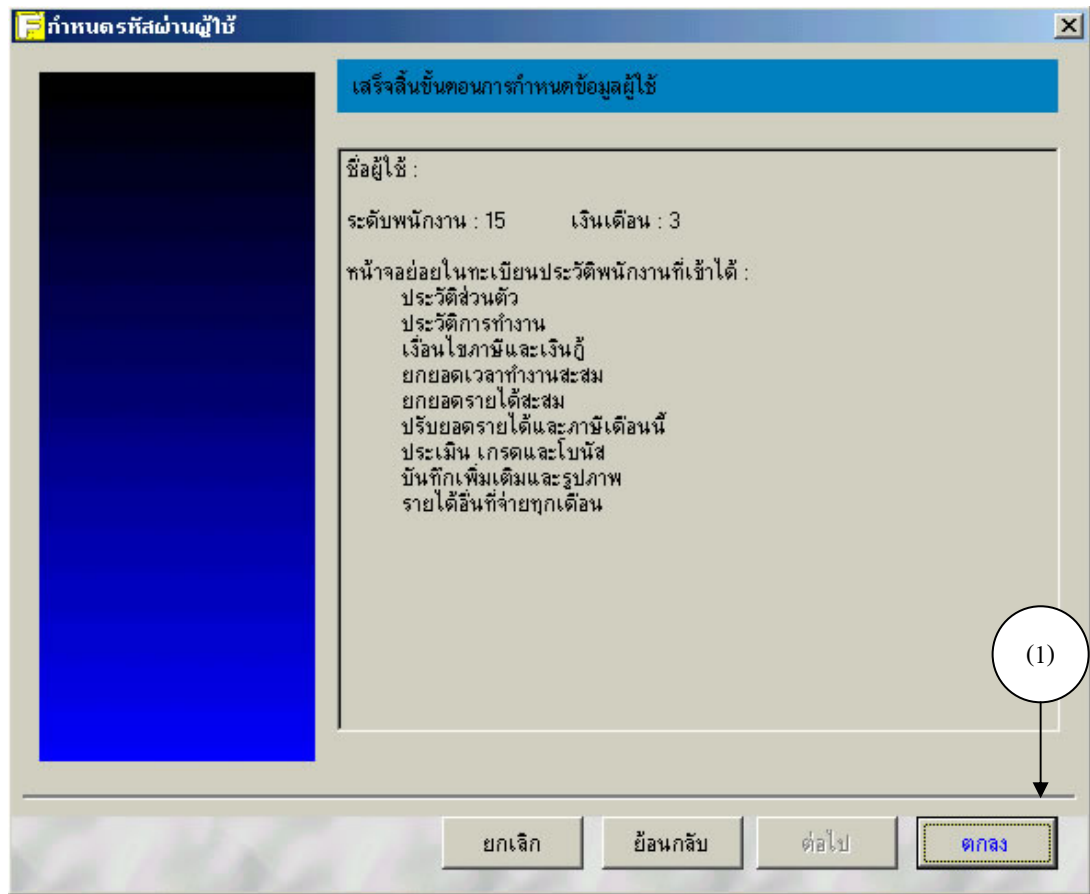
กำหนดรหัสผ่านผู้ใช้

เสร็จสิ้นขั้นตอนการกำหนดข้อมูลผู้ใช้

ชื่อผู้ใช้ :

ระดับพนักงาน : 15 เงินเดือน : 3

หน้าจอย่อยในทะเบียนประวัติพนักงานที่เข้าได้ :
ประวัติส่วนตัว
ประวัติการทำงาน
เงื่อนไขภาษีและเงินกู้
ยกยอดเวลาทำงานสะสม
ยกยอดรายได้สะสม
ปรับยอดรายได้และภาษีเดือนนี้
ประเมิน เกรดและโบนัส
บันทึกเพิ่มเติมและรูปภาพ
รายได้อื่นที่จ่ายทุกเดือน

(1)

ยกเลิก ย้อนกลับ ต่อไป ตกลง